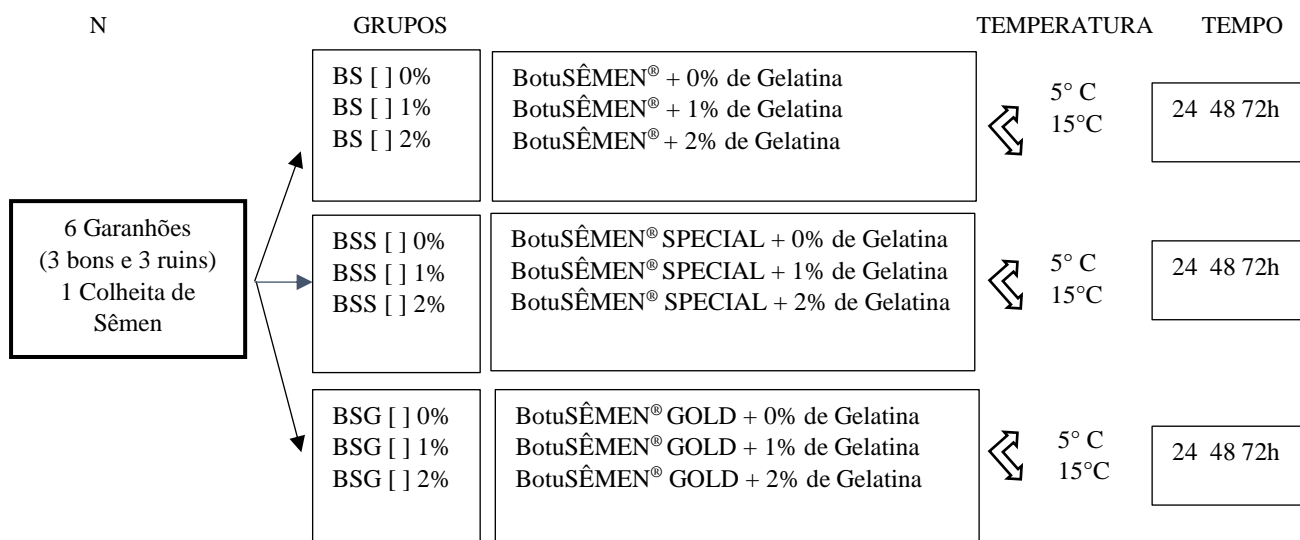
N

GRUPOS

TEMPERATURA

TEMPO

6 Garanhões (3 bons e 3 ruins) 1 Colheita de Sêmen

BS [ ] 0%
BS [ ] 1%
BS [ ] 2%

BotuSÊMEN® + 0% de Gelatina
BotuSÊMEN® + 1% de Gelatina
BotuSÊMEN® + 2% de Gelatina

5° C
15°C

24 48 72h

BSS [ ] 0%
BSS [ ] 1%
BSS [ ] 2%

BotuSÊMEN® SPECIAL + 0% de Gelatina
BotuSÊMEN® SPECIAL + 1% de Gelatina
BotuSÊMEN® SPECIAL + 2% de Gelatina

5° C
15°C

24 48 72h

BSG [ ] 0%
BSG [ ] 1%
BSG [ ] 2%

BotuSÊMEN® GOLD + 0% de Gelatina
BotuSÊMEN® GOLD + 1% de Gelatina
BotuSÊMEN® GOLD + 2% de Gelatina

5° C
15°C

24 48 72h